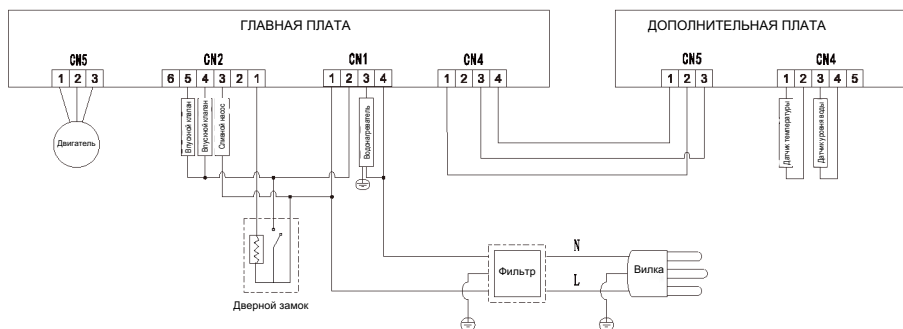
ГЛАВНАЯ ПЛАТА

CN5
1 2 3

Двигатель

CN2
6 5 4 3 2 1

Впускной клапан
Впускной клапан
Сливной насос

CN1
1 2 3 4

Водонагреватель

CN4
1 2 3 4

ДОПОЛНИТЕЛЬНАЯ ПЛАТА

CN5
1 2 3

CN4
1 2 3 4 5

Датчик температуры
Датчик уровня воды

Дверной замок

Фильтр

N

L

Вилка